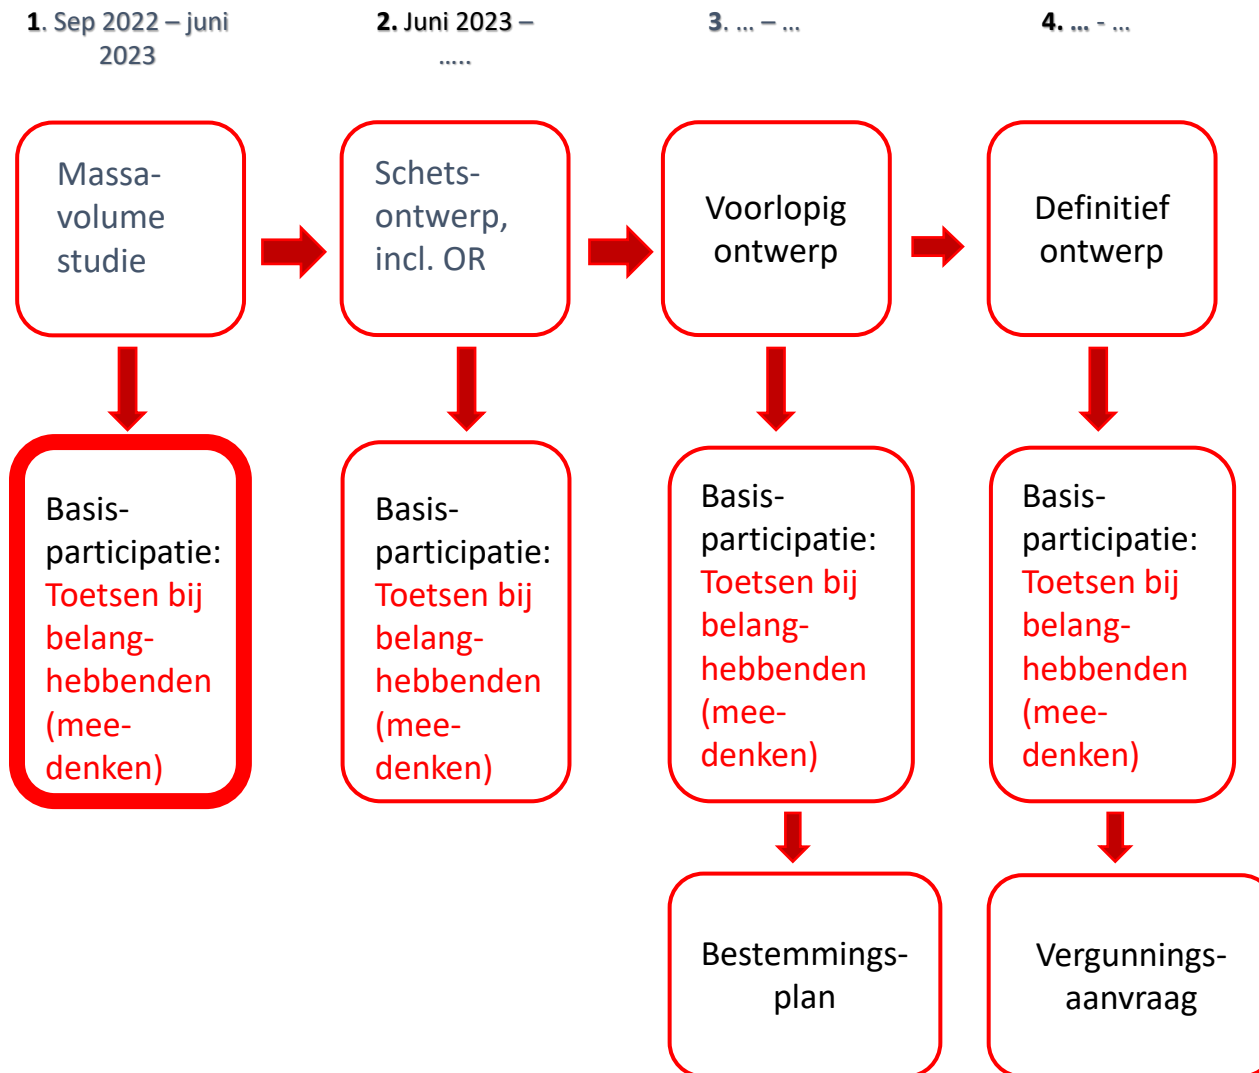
1. Sep 2022 – juni 2023

2. Juni 2023 – .....

3. ... – ...

4. ... - ...

Massa-volume studie

Schets-ontwerp, incl. OR

Voorlopig ontwerp

Definitief ontwerp

Basis-participatie: Toetsen bij belang-hebbenden (mee-denken)

Basis-participatie: Toetsen bij belang-hebbenden (mee-denken)

Basis-participatie: Toetsen bij belang-hebbenden (mee-denken)

Basis-participatie: Toetsen bij belang-hebbenden (mee-denken)

Bestemmings-plan

Vergunnings-aanvraag